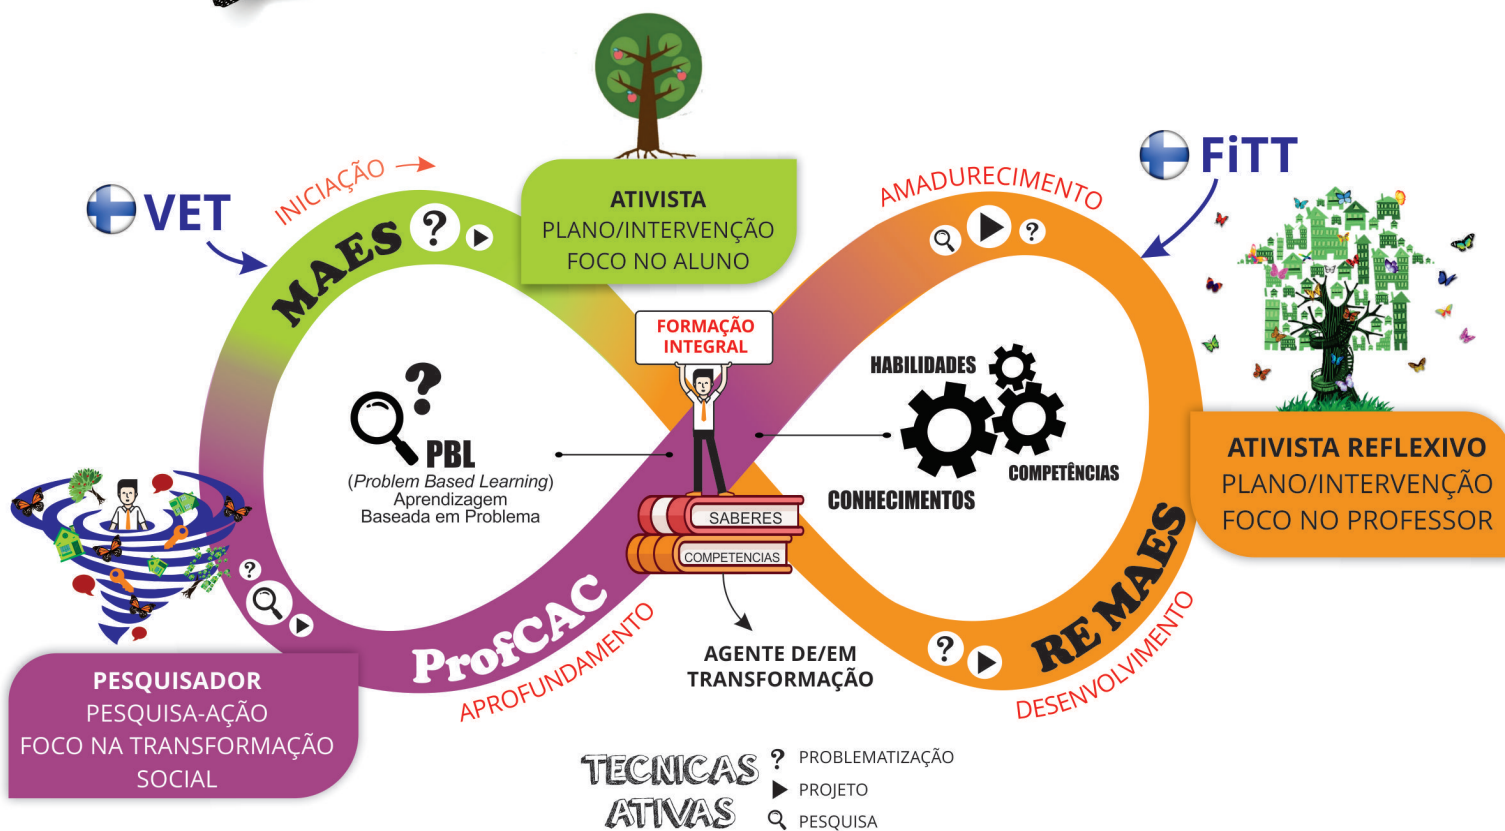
VET

INICIAÇÃO

MAES

ATIVISTA
PLANO/INTERVENÇÃO
FOCO NO ALUNO

AMADURECIMENTO

FiTT

FORMAÇÃO INTEGRAL

HABILIDADES

PBL
(Problem Based Learning)
Aprendizagem
Baseada em Problema

COMPETÊNCIAS

CONHECIMENTOS

ATIVISTA REFLEXIVO
PLANO/INTERVENÇÃO
FOCO NO PROFESSOR

SABERES
COMPETENCIAS

ProfCAC

APROFUNDAMENTO

AGENTE DE/EM
TRANSFORMAÇÃO

RE MAES

DESENVOLVIMENTO

PESQUISADOR
PESQUISA-AÇÃO
FOCO NA TRANSFORMAÇÃO
SOCIAL

TECNICAS
ATIVAS

PROBLEMATIZAÇÃO
PROJETO
PESQUISA